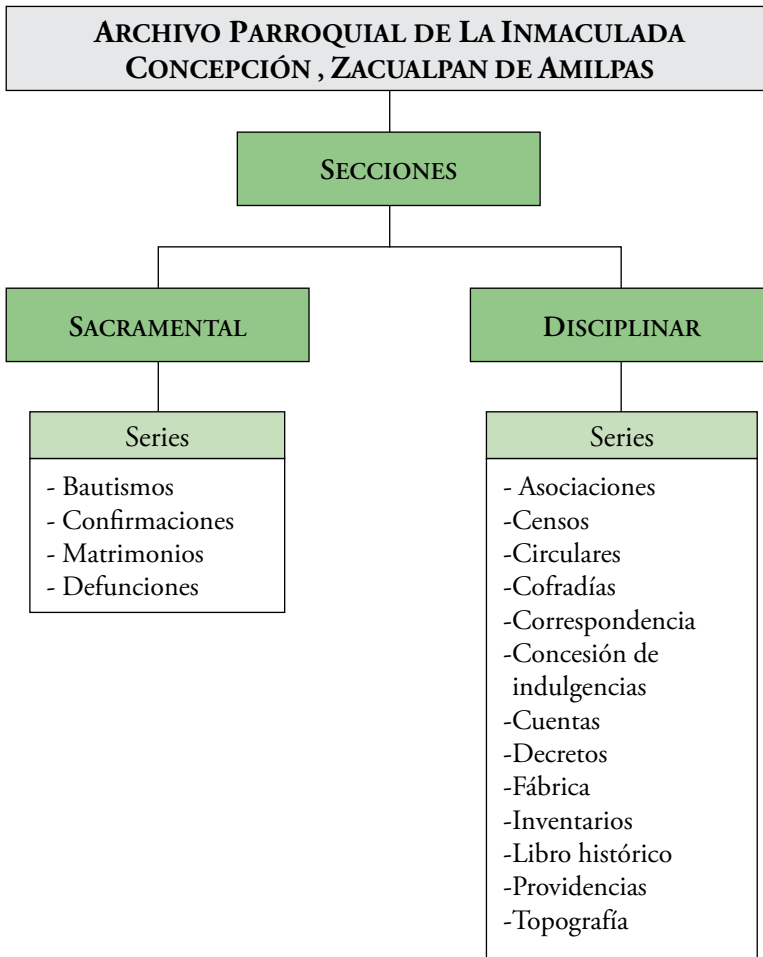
ARCHIVO PARROQUIAL DE LA INMACULADA CONCEPCIÓN , ZACUALPAN DE AMILPAS

SECCIONES

SACRAMENTAL

Series

- Bautismos
- Confirmaciones
- Matrimonios
- Defunciones

DISCIPLINAR

Series

- Asociaciones
-Censos
-Circulares
-Cofradías
-Correspondencia
-Concesión de indulgencias
-Cuentas
-Decretos
-Fábrica
-Inventarios
-Libro histórico
-Providencias
-Topografía